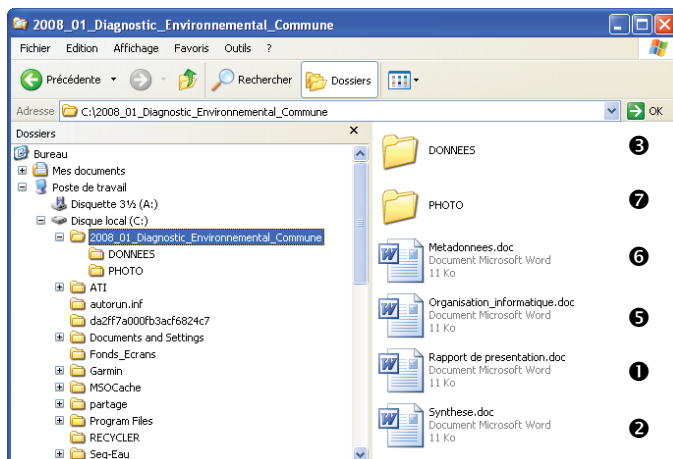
2008_01_Diagnostic_Environnemental_Commune

Fichier Edition Affichage Favoris Outils ?

Précédente Rechercher Dossiers

Adresse C:\2008_01_Diagnostic_Environnemental_Commune OK

Dossiers ×

Bureau
Mes documents
Poste de travail
Disquette 3½ (A:)
Disque local (C:)
2008_01_Diagnostic_Environnemental_Commune
DONNEES
PHOTO
ATI
autorun.inf
da2ff7a000fb3acf6824c7
Documents and Settings
Fonds_Ecrans
Garmin
MSOCache
partage
Program Files
RECYCLER
Seq-Eau

DONNEES ❸

PHOTO ❼

Metadonnees.doc
Document Microsoft Word
11 Ko ❻

Organisation_informatique.doc
Document Microsoft Word
11 Ko ❺

Rapport de presentation.doc
Document Microsoft Word
11 Ko ❶

Synthese.doc
Document Microsoft Word
11 Ko ❷